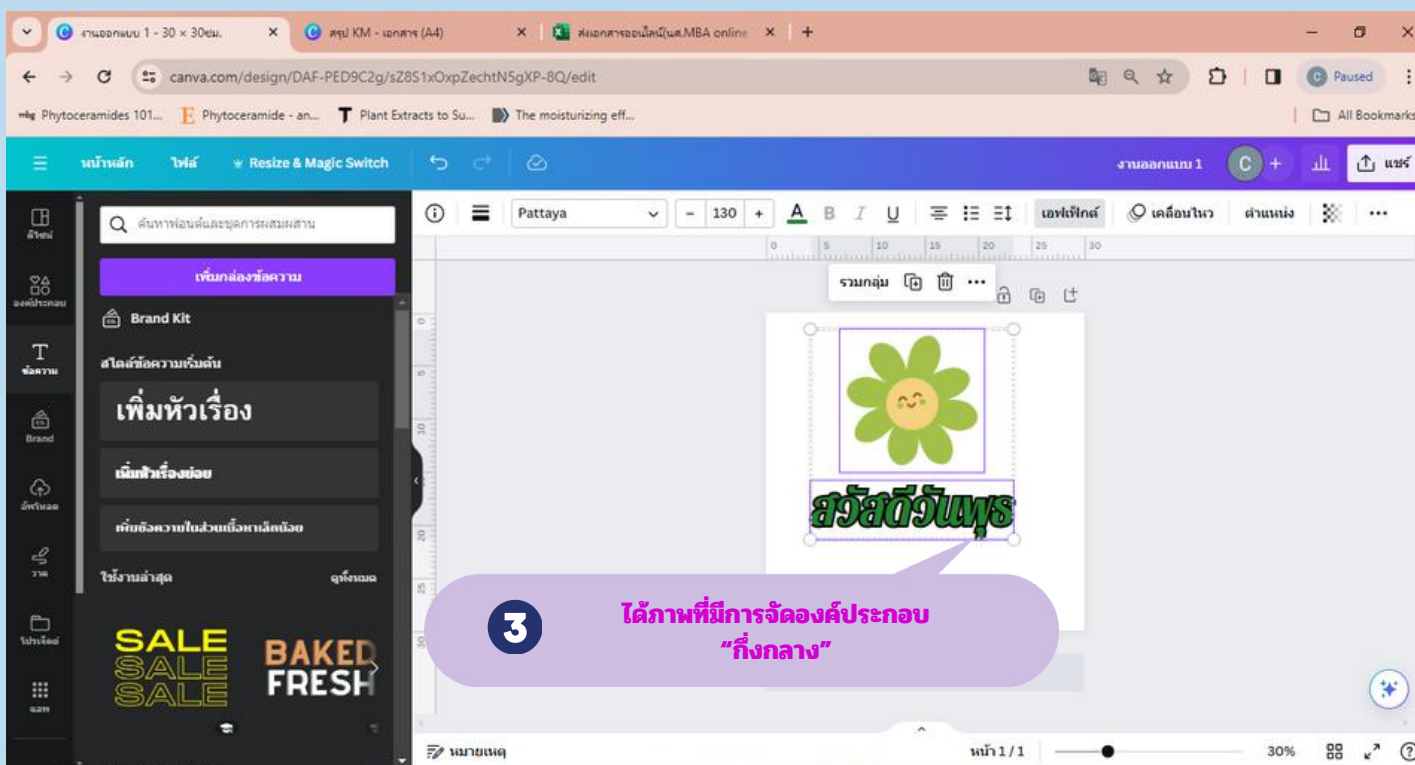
งานออกแบบ 1 - 30 × 30ซม. ×
สรุป KM - เอกสาร (A4) ×
ส่งเอกสารออนไลน์(นศ.MBA online ×
+
canva.com/design/DAF-PED9C2g/sZ8S1xOxpZechtN5gXP-8Q/edit
Paused
Phytoceramides 101...
Phytoceramide - an...
Plant Extracts to Su...
The moisturizing eff...
All Bookmarks
หน้าหลัก
ไฟล์
Resize & Magic Switch
งานออกแบบ 1
C
แชร์
ดีไซน์
องค์ประกอบ
ข้อความ
Brand
อัปโหลด
วาด
โปรเจ็กต์
แอพ
ค้นหาฟอนต์และชุดการผสมผสาน
เพิ่มกล่องข้อความ
Brand Kit
สไตล์ข้อความเริ่มต้น
เพิ่มหัวเรื่อง
เพิ่มหัวเรื่องย่อย
เพิ่มข้อความในส่วนเนื้อหาเล็กน้อย
ใช้งานล่าสุด
ดูทั้งหมด
SALE SALE SALE
BAKED FRESH
Pattaya
130
เอฟเฟ็กต์
เคลื่อนไหว
ตำแหน่ง
รวมกลุ่ม
สวัสดีวันพุธ
3
ได้ภาพที่มีการจัดองค์ประกอบ
“กึ่งกลาง”
หมายเหตุ
หน้า 1 / 1
30%